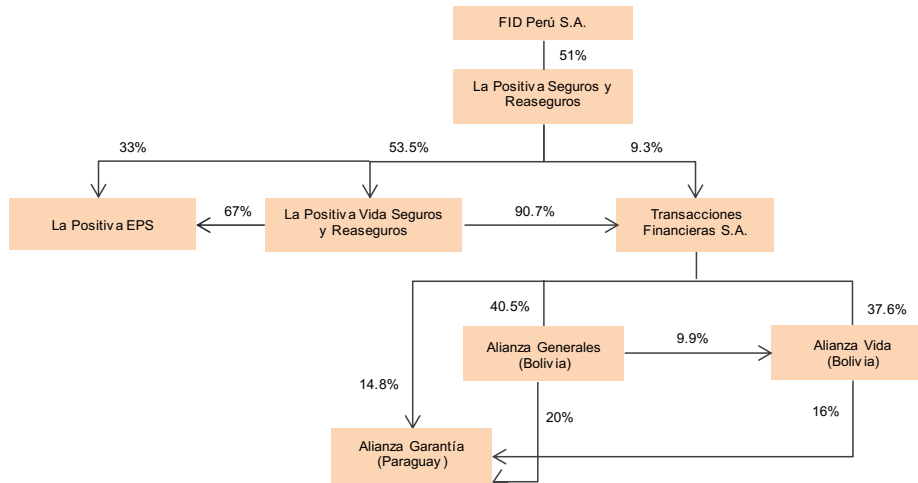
FID Perú S.A.

51%

La Positiva Seguros y Reaseguros

33%

53.5%

9.3%

La Positiva EPS

67%

La Positiva Vida Seguros y Reaseguros

90.7%

Transacciones Financieras S.A.

40.5%

37.6%

Alianza Generales (Bolivia)

9.9%

Alianza Vida (Bolivia)

14.8%

20%

16%

Alianza Garantía (Paraguay)